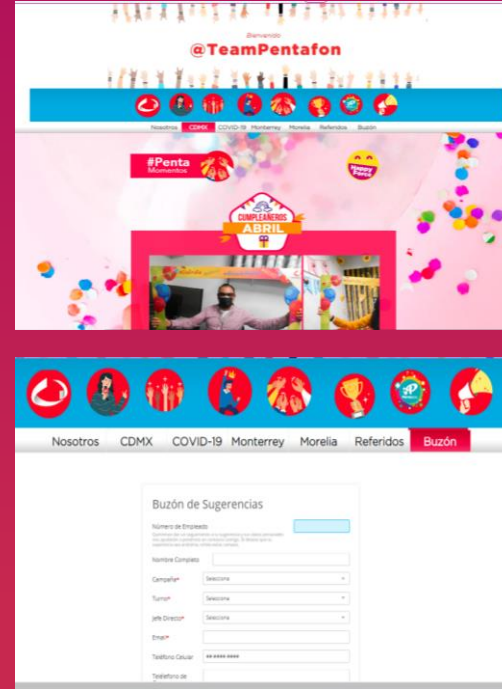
Bienvenido

@TeamPentafon

Nosotros CDMX COVID-19 Monterrey Morelia Referidos Buzón

#Penta Momentos

Happy Force

CUMPLEAÑEROS ABRIL

Nosotros CDMX COVID-19 Monterrey Morelia Referidos Buzón

Buzón de Sugerencias

Número de Empleado

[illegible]

Nombre Completo

Campaña*
Selecciona

Turno*
Selecciona

Jefe Directo*
Selecciona

Email*

Teléfono Celular
## #### ####

Teléfono de